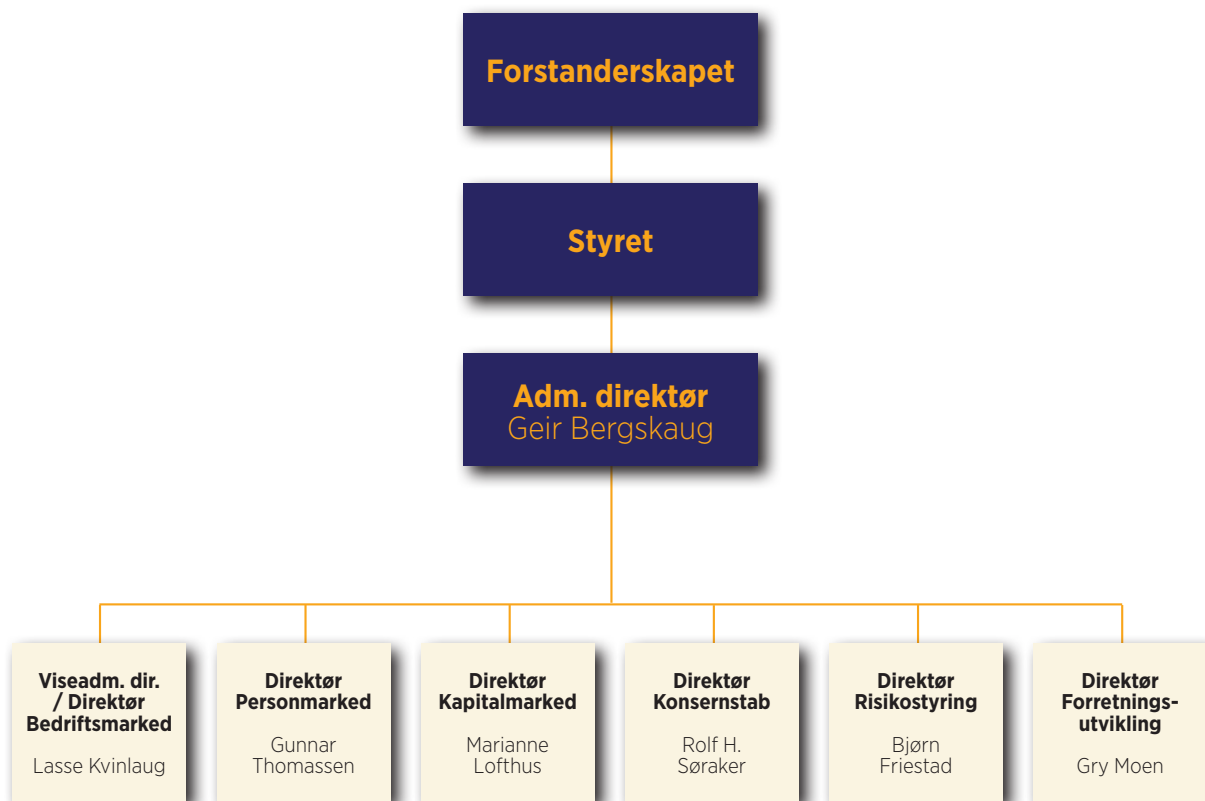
Forstanderskapet

Styret

Adm. direktør
Geir Bergskaug

Viseadm. dir. / Direktør Bedriftsmarked
Lasse Kvinlaug

Direktør Personmarked
Gunnar Thomassen

Direktør Kapitalmarked
Marianne Lofthus

Direktør Konsernstab
Rolf H. Søraker

Direktør Risikostyring
Bjørn Friestad

Direktør Forretnings-utvikling
Gry Moen